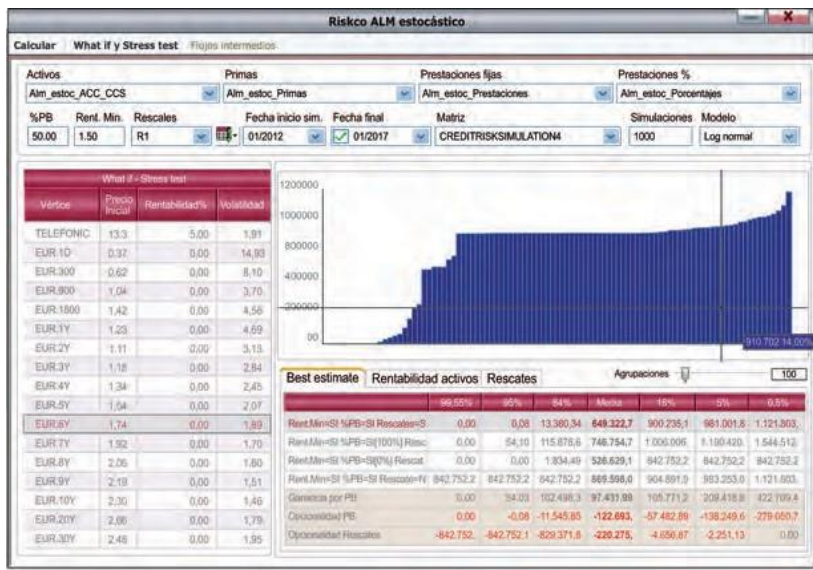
Riskco ALM estocástico

Calcular What if y Stress test Flujos intermedios

Activos
Alm_estoc_ACC_CCS
Primas
Alm_estoc_Primas
Prestaciones fijas
Alm_estoc_Prestaciones
Prestaciones %
Alm_estoc_Porcentajes

%PB 50.00
Rent. Min. 1.50
Rescales R1
Fecha inicio sim. 01/2012
Fecha final 01/2017
Matriz CREDITRISKSIMULATION4
Simulaciones 1000
Modelo Log normal

What if - Stress test

| Vértice | Precio Inicial | Rentabilidad% | Volatilidad |
|---|---|---|---|
| TELEFONIC | 13.3 | 5.00 | 1,91 |
| EUR.1D | 0.37 | 0,00 | 14,93 |
| EUR.300 | 0,62 | 0,00 | 8,10 |
| EUR.900 | 1,04 | 0,00 | 3,70 |
| EUR.1800 | 1,42 | 0,00 | 4,56 |
| EUR.1Y | 1,23 | 0,00 | 4,69 |
| EUR.2Y | 1.11 | 0,00 | 3,13 |
| EUR.3Y | 1.18 | 0,00 | 2,84 |
| EUR.4Y | 1.34 | 0,00 | 2,45 |
| EUR.5Y | 1.54 | 0,00 | 2,07 |
| EUR.6Y | 1,74 | 0,00 | 1,89 |
| EUR.7Y | 1.92 | 0,00 | 1,70 |
| EUR.8Y | 2.06 | 0,00 | 1.60 |
| EUR.9Y | 2.19 | 0,00 | 1,51 |
| EUR.10Y | 2.30 | 0,00 | 1,46 |
| EUR.20Y | 2.66 | 0,00 | 1,79 |
| EUR.30Y | 2.48 | 0,00 | 1,95 |

1200000
1000000
800000
600000
400000
200000
00
910.702 14,00%

Best estimate | Rentabilidad activos | Rescates
Agrupaciones 100

| | 99,55% | 95% | 84% | Media | 16% | 5% | 0,5% |
|---|---|---|---|---|---|---|---|
| Rent.Min=SI %PB=SI Rescates=S | 0,00 | 0,08 | 13.380,34 | 649.322,7 | 900.235,1 | 981.001,8 | 1.121.803, |
| Rent.Min=SI %PB=SI(100%) Resc | 0,00 | 54,10 | 115.878,6 | 746.754,7 | 1.006.006 | 1.100.420, | 1.544.512 |
| Rent.Min=SI %PB=SI(0%) Rescat | 0,00 | 0,00 | 1.834,49 | 526.629,1 | 842.752,2 | 842.752,2 | 842.752,2 |
| Rent.Min=SI %PB=SI Rescate=N | 842.752,2 | 842.752,2 | 842.752,2 | 869.598,0 | 904.891,9 | 983.253,0 | 1.121.803, |
| Ganancia por PB | 0,00 | 54,03 | 102.498,3 | 97.431,98 | 105.771,2 | 209.418,8 | 422.709,4 |
| Opcionalidad PB | 0,00 | -0,08 | -11.545,85 | -122.693, | -57.482,89 | -138.249,6 | -279.050,7 |
| Opcionalidad Rescates | -842.752, | -842.752,1 | -829.371,8 | -220.275, | -4.656,87 | -2.251,13 | 0,00 |